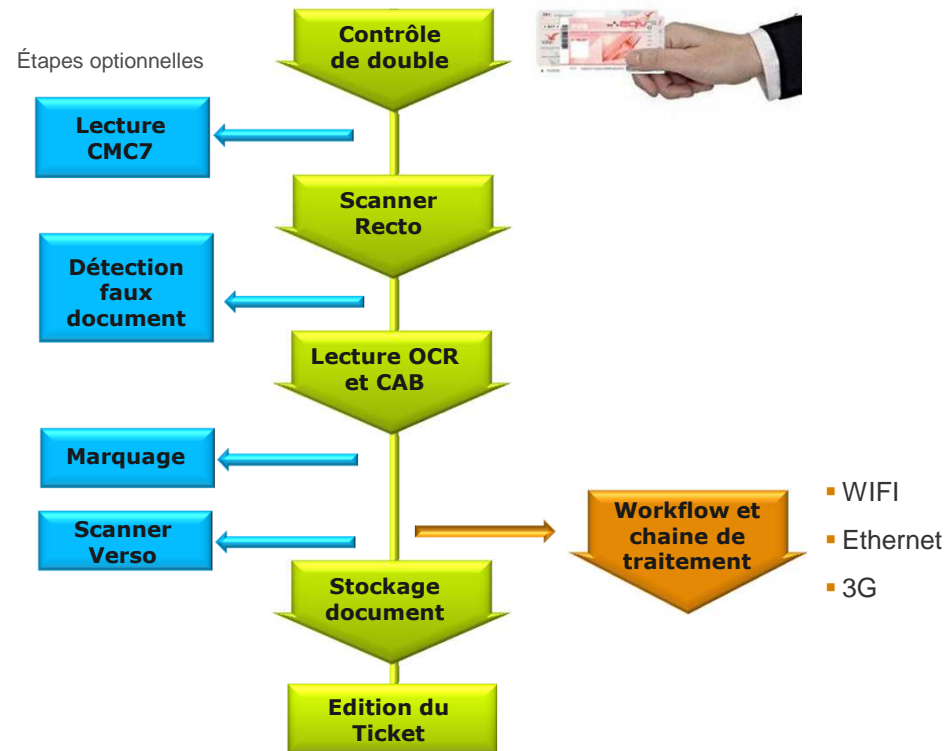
Étapes optionnelles

Contrôle de double

Lecture CMC7

Scanner Recto

Détection faux document

Lecture OCR et CAB

Marquage

Scanner Verso

Workflow et chaine de traitement

- WIFI
- Ethernet
- 3G

Stockage document

Edition du Ticket